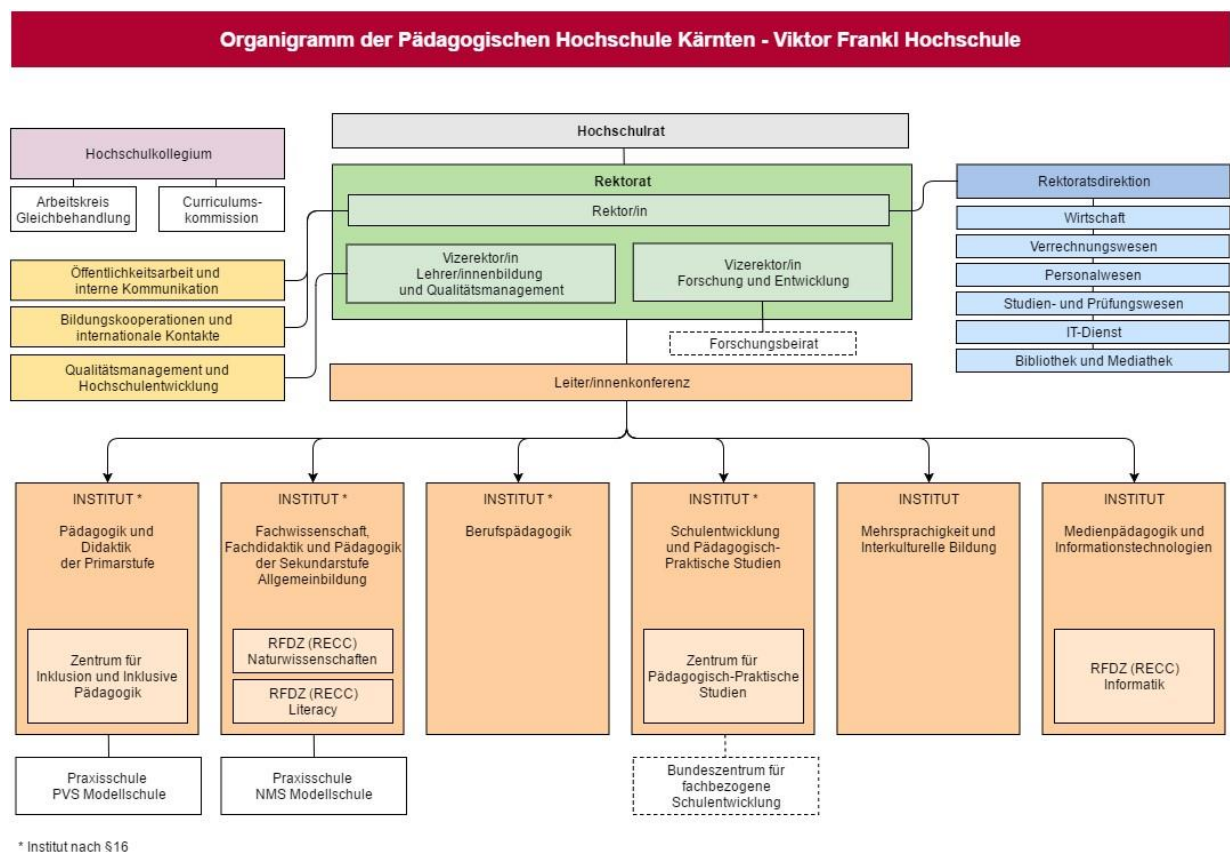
Organigramm der Pädagogischen Hochschule Kärnten - Viktor Frankl Hochschule

Hochschulkollegium

Arbeitskreis Gleichbehandlung

Curriculumskommission

Öffentlichkeitsarbeit und interne Kommunikation

Bildungskooperationen und internationale Kontakte

Qualitätsmanagement und Hochschulentwicklung

Hochschulrat

Rektorat

Rektor/in

Vizerektor/in Lehrer/innenbildung und Qualitätsmanagement

Vizerektor/in Forschung und Entwicklung

Forschungsbeirat

Rektoratsdirektion

Wirtschaft

Verrechnungswesen

Personalwesen

Studien- und Prüfungswesen

IT-Dienst

Bibliothek und Mediathek

Leiter/innenkonferenz

INSTITUT *
Pädagogik und Didaktik der Primarstufe

Zentrum für Inklusion und Inklusive Pädagogik

Praxisschule PVS Modellschule

INSTITUT *
Fachwissenschaft, Fachdidaktik und Pädagogik der Sekundarstufe Allgemeinbildung

RFDZ (RECC) Naturwissenschaften

RFDZ (RECC) Literacy

Praxisschule NMS Modellschule

INSTITUT *
Berufspädagogik

INSTITUT *
Schulentwicklung und Pädagogisch-Praktische Studien

Zentrum für Pädagogisch-Praktische Studien

Bundeszentrum für fachbezogene Schulentwicklung

INSTITUT
Mehrsprachigkeit und Interkulturelle Bildung

INSTITUT
Medienpädagogik und Informationstechnologien

RFDZ (RECC) Informatik

* Institut nach §16